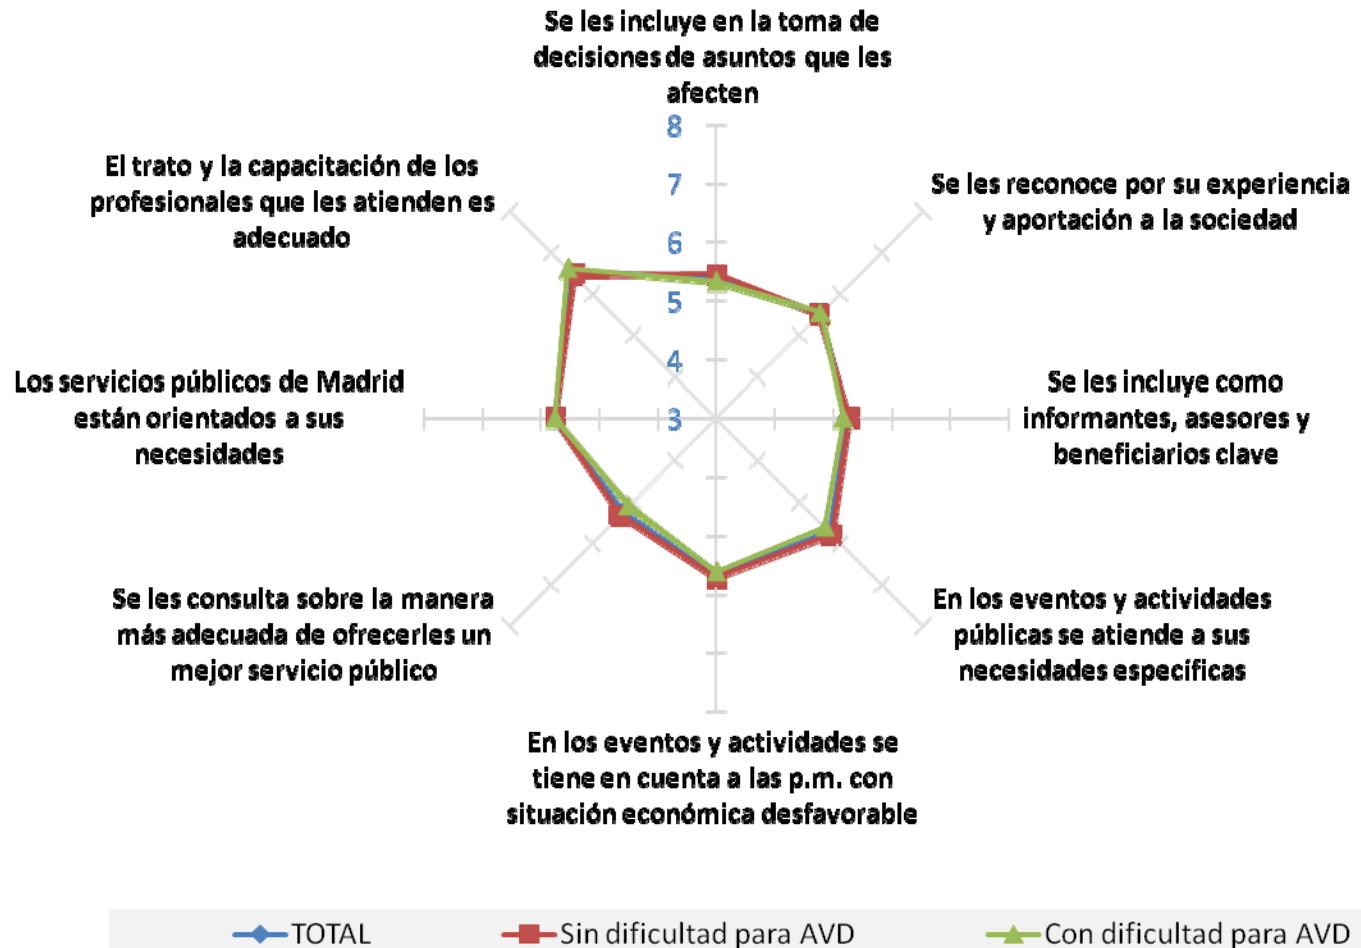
Se les incluye en la toma de decisiones de asuntos que les afecten

8
7
6
5
4
3

Se les reconoce por su experiencia y aportación a la sociedad

Se les incluye como informantes, asesores y beneficiarios clave

En los eventos y actividades públicas se atiende a sus necesidades específicas

En los eventos y actividades se tiene en cuenta a las p.m. con situación económica desfavorable

Se les consulta sobre la manera más adecuada de ofrecerles un mejor servicio público

Los servicios públicos de Madrid están orientados a sus necesidades

El trato y la capacitación de los profesionales que les atienden es adecuado

TOTAL
Sin dificultad para AVD
Con dificultad para AVD